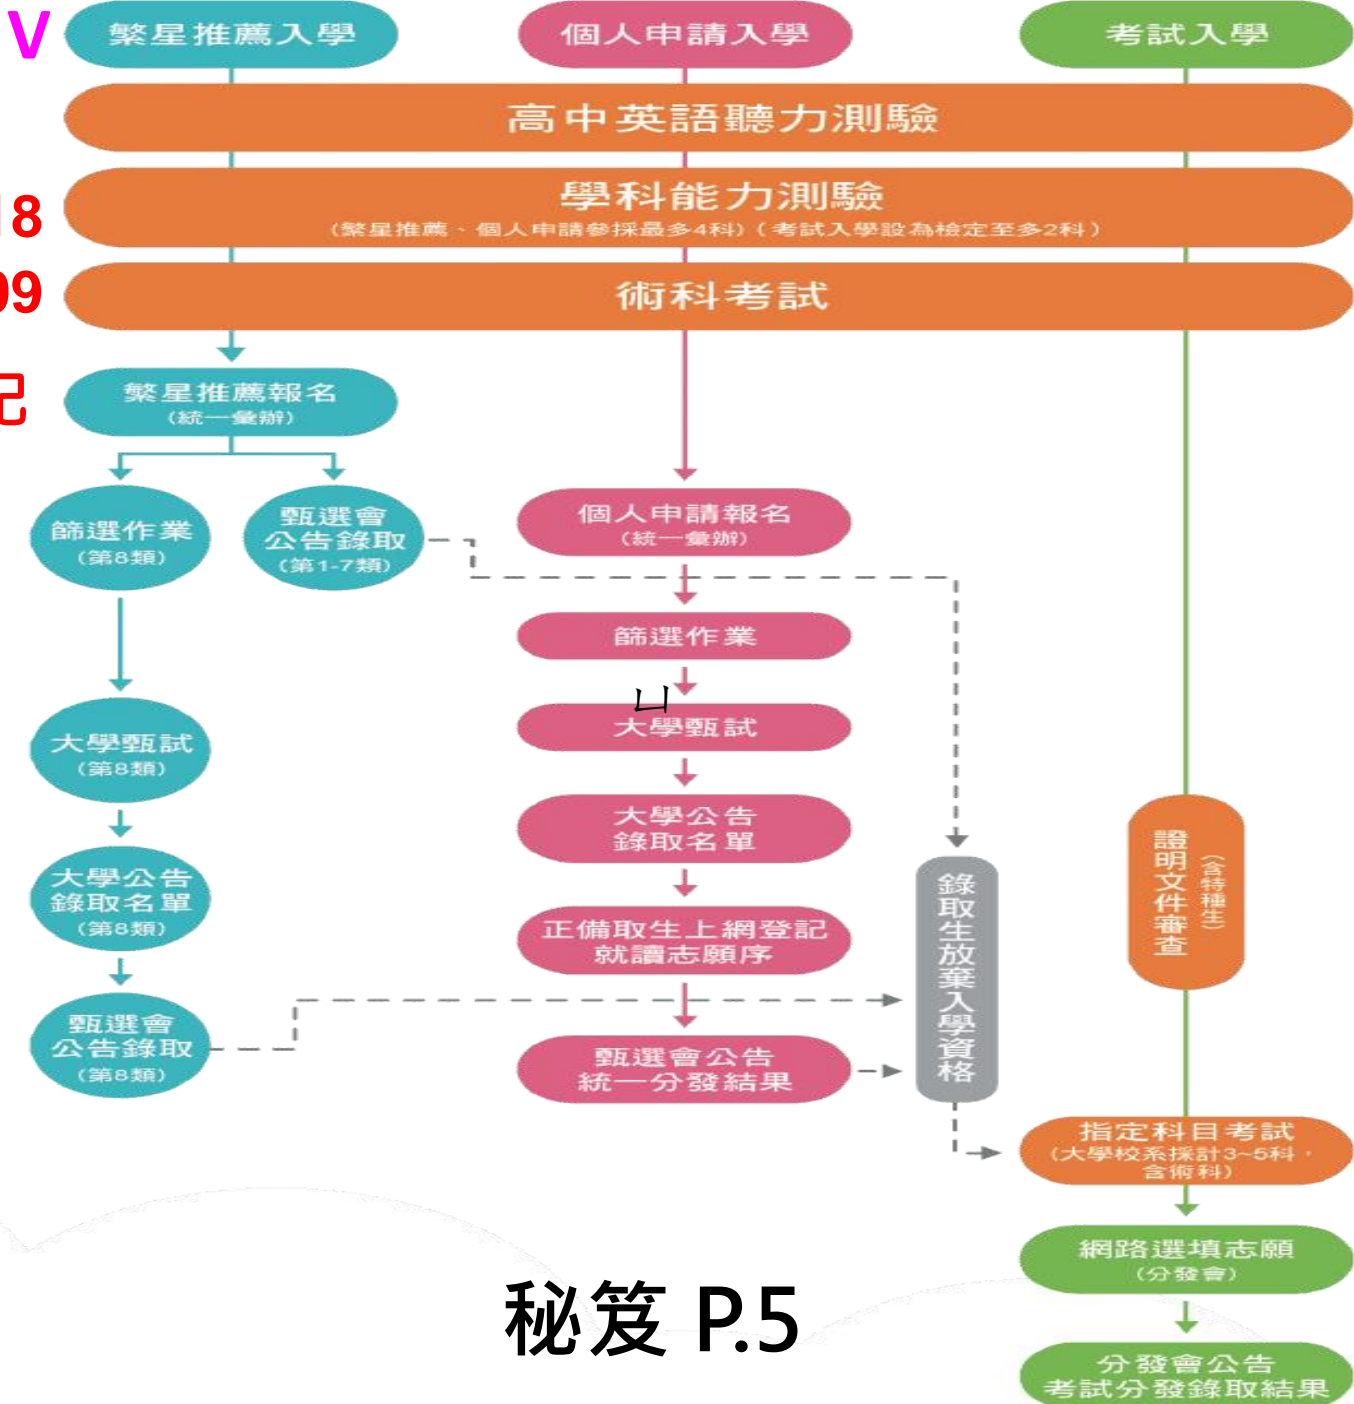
V
18
09
己

繁星推薦入學
個人申請入學
考試入學

高中英語聽力測驗

學科能力測驗
（繁星推薦、個人申請參採最多4科）（考試入學設為檢定至多2科）

術科考試

繁星推薦報名
（統一彙辦）

篩選作業
（第8類）

甄選會公告錄取
（第1-7類）

個人申請報名
（統一彙辦）

篩選作業

ㄩ
大學甄試

大學公告錄取名單

正備取生上網登記就讀志願序

甄選會公告統一分發結果

大學甄試
（第8類）

大學公告錄取名單
（第8類）

甄選會公告錄取
（第8類）

錄取生放棄入學資格

證明文件審查
（含特種生）

指定科目考試
（大學校系採計3~5科，含術科）

網路選填志願
（分發會）

分發會公告考試分發錄取結果

秘笈 P.5